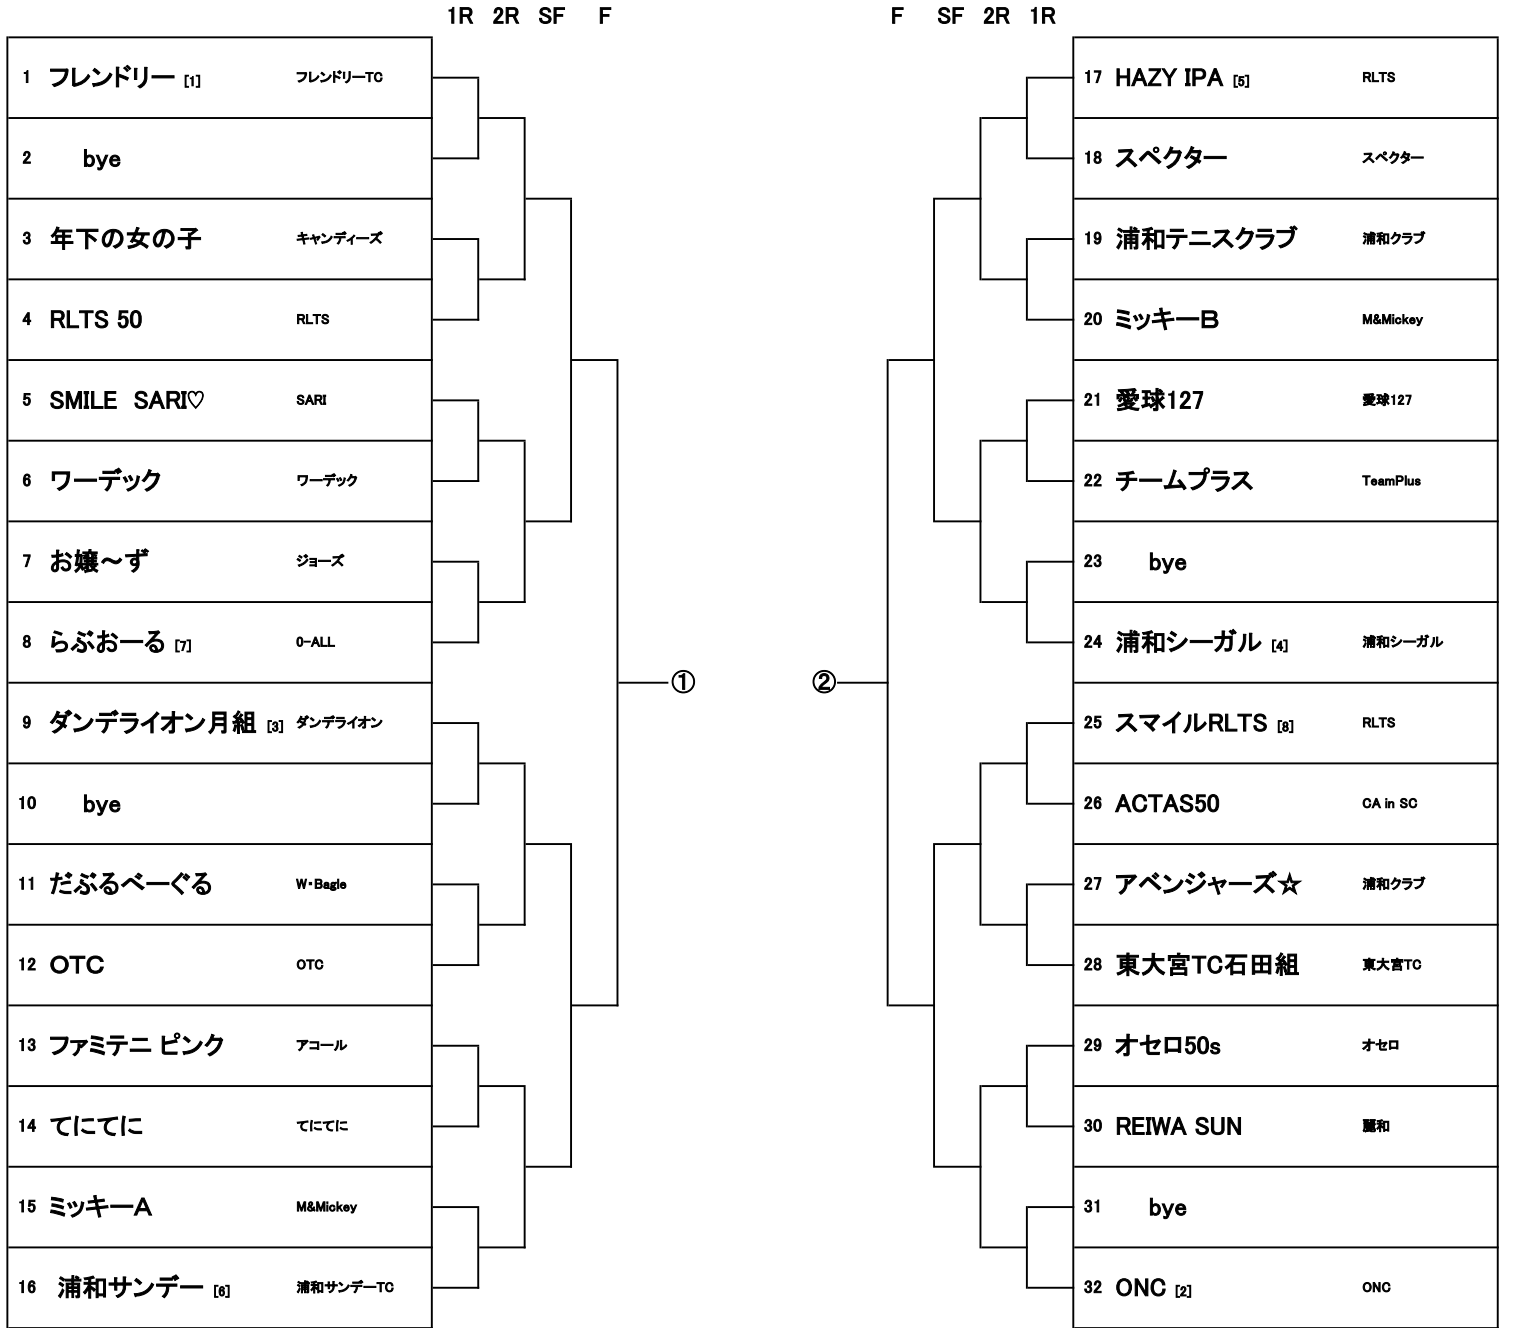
1R 2R SF F

| | | |
|---|---|---|
| 1 | フレンドリー [1] | フレンドリーTC |
| 2 | bye | |
| 3 | 年下の女の子 | キャンディーズ |
| 4 | RLTS 50 | RLTS |
| 5 | SMILE SARI♡ | SARI |
| 6 | ワーデック | ワーデック |
| 7 | お嬢～ず | ジョーズ |
| 8 | らぶおーる [7] | 0-ALL |
| 9 | ダンデライオン月組 [3] | ダンデライオン |
| 10 | bye | |
| 11 | だぶるべーぐる | W・Bagle |
| 12 | OTC | OTC |
| 13 | ファミテニ ピンク | アコール |
| 14 | てにてに | てにてに |
| 15 | ミッキーA | M&Mickey |
| 16 | 浦和サンデー [6] | 浦和サンデーTC |

①

②

F SF 2R 1R

| | | |
|---|---|---|
| 17 | HAZY IPA [5] | RLTS |
| 18 | スペクター | スペクター |
| 19 | 浦和テニスクラブ | 浦和クラブ |
| 20 | ミッキーB | M&Mickey |
| 21 | 愛球127 | 愛球127 |
| 22 | チームプラス | TeamPlus |
| 23 | bye | |
| 24 | 浦和シーガル [4] | 浦和シーガル |
| 25 | スマイルRLTS [8] | RLTS |
| 26 | ACTAS50 | CA in SC |
| 27 | アベンジャーズ☆ | 浦和クラブ |
| 28 | 東大宮TC石田組 | 東大宮TC |
| 29 | オセロ50s | オセロ |
| 30 | REIWA SUN | 麗和 |
| 31 | bye | |
| 32 | ONC [2] | ONC |